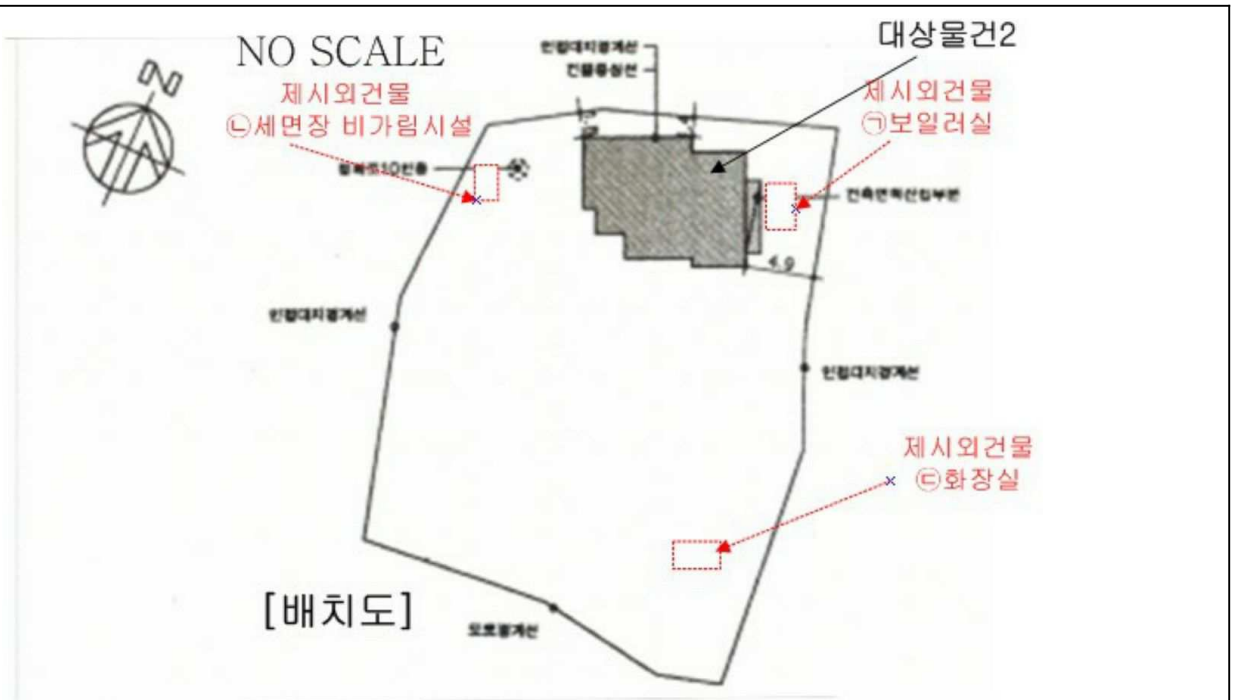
NO SCALE

N

인접대지경계선

건물중심선

대상물건2

제시외건물
㉡세면장 비가림시설

제시외건물
㉠보일러실

철쭉조10년생

건축면적산입부분

4.9

인접대지경계선

인접대지경계선

제시외건물
㉢화장실

[배치도]

도로경계선